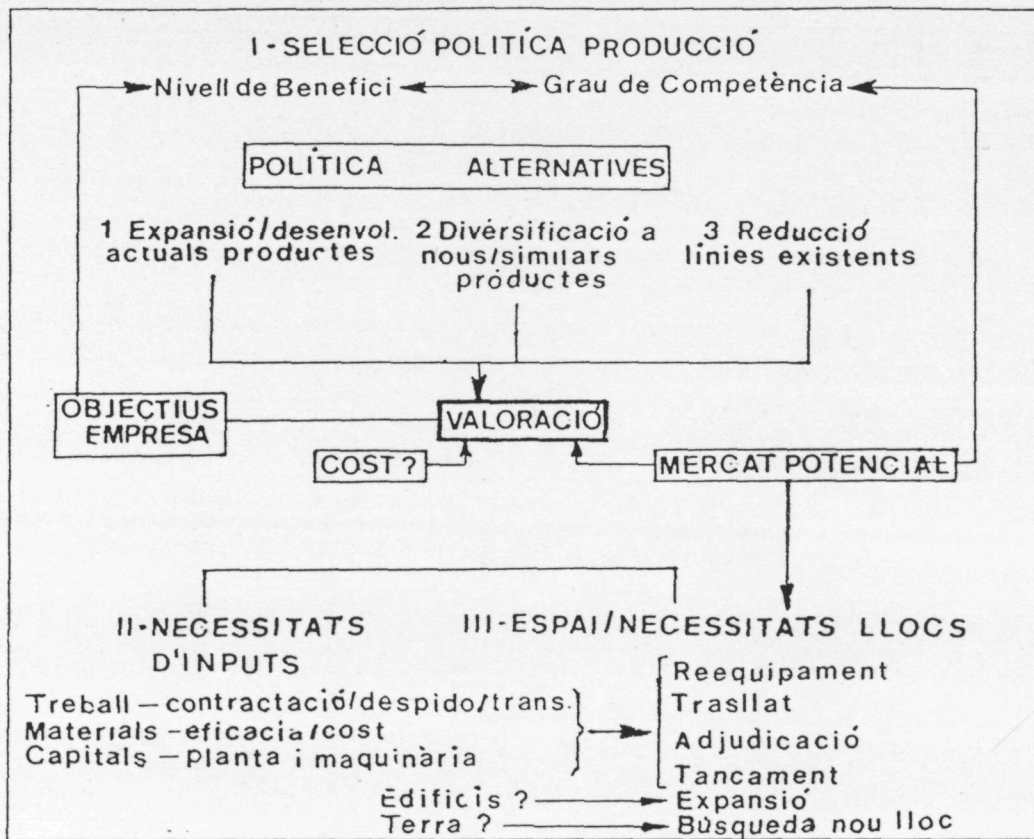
I - SELECCIÓ POLITICA PRODUCCIÓ

Nivell de Benefici

Grau de Competència

POLITICA ALTERNATIVES

1 Expansió/desenvol. actuals productes

2 Diversificació a nous/similars productes

3 Reducció linies existents

OBJECTIUS EMPRESA

VALORACIÓ

COST ?

MERCAT POTENCIAL

II - NECESSITATS D'INPUTS

III - ESPAI/NECESSITATS LLOCS

Treball – contractació/despido/trans.
Materials – eficacia/cost
Capitals – planta i maquinària

Reequipament
Trasllat
Adjudicació
Tancament

Edificis ? Expansió
Terra ? Búsqueda nou lloc